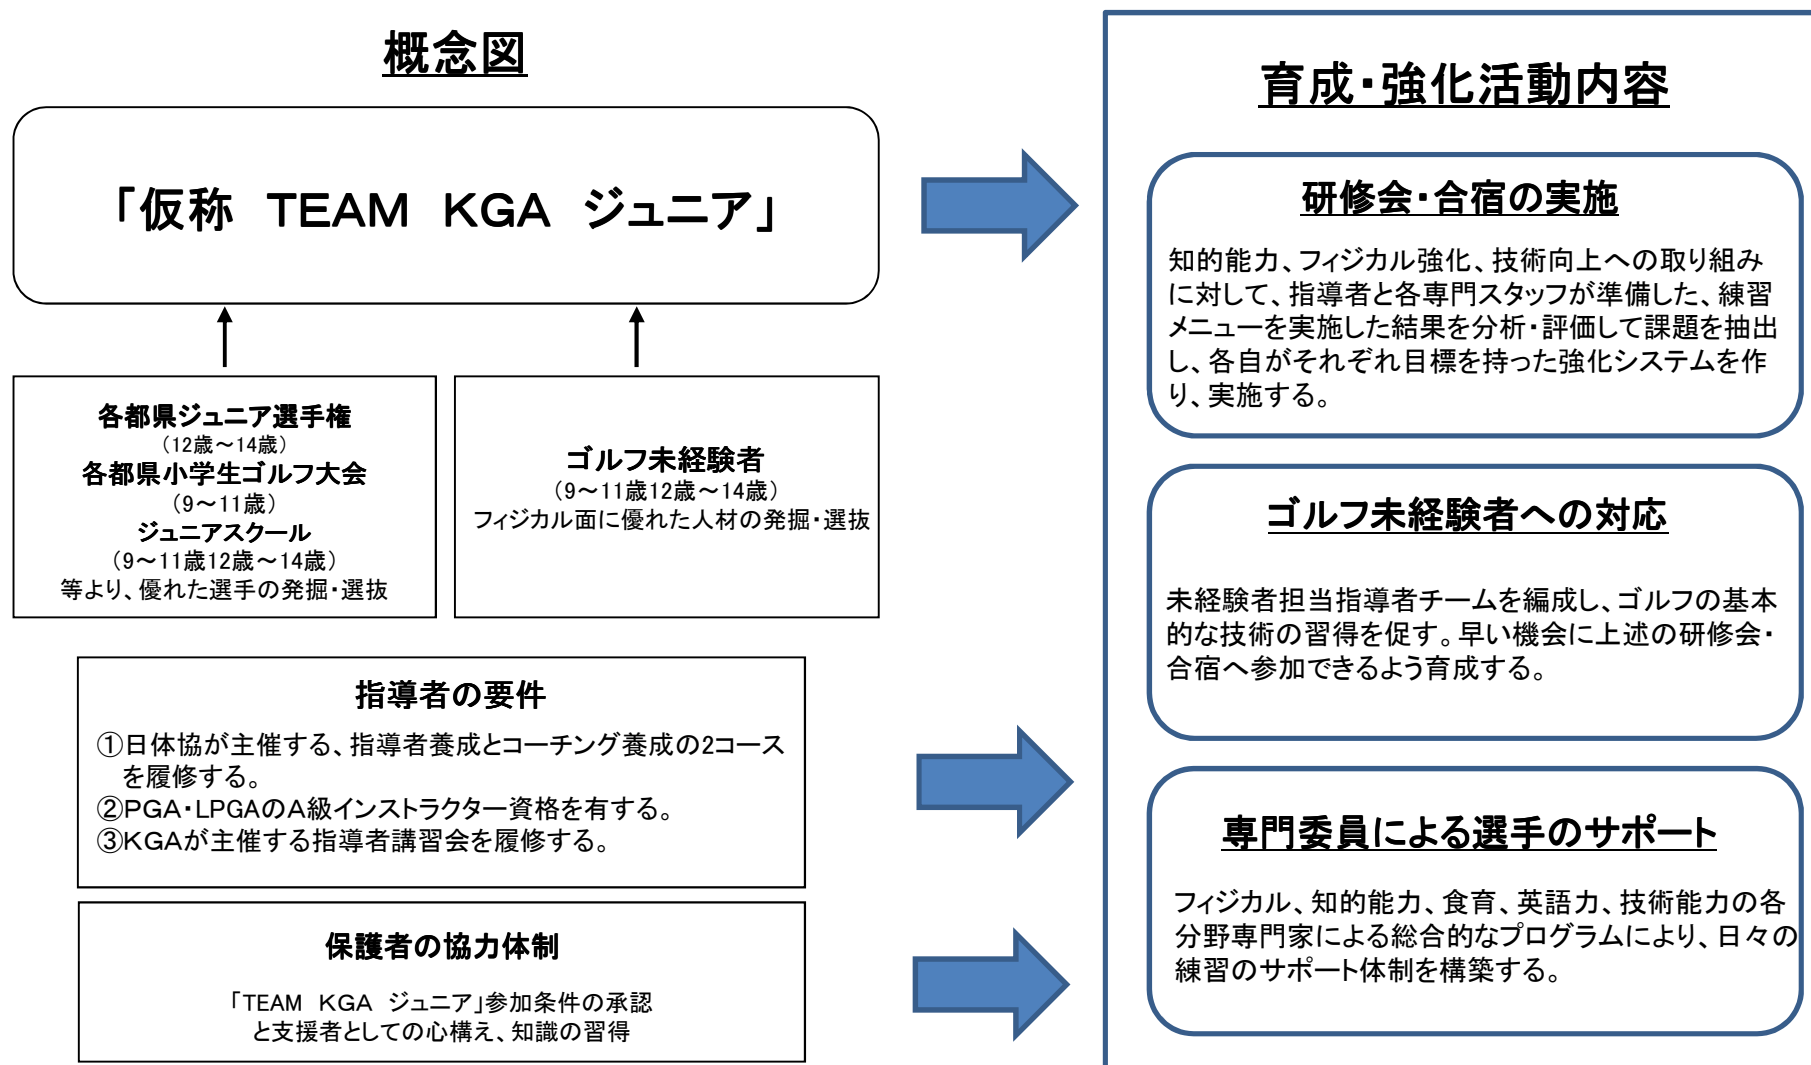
概念図

「仮称　TEAM　KGA　ジュニア」

各都県ジュニア選手権
（12歳～14歳）
各都県小学生ゴルフ大会
（9～11歳）
ジュニアスクール
（9～11歳12歳～14歳）
等より、優れた選手の発掘・選抜

ゴルフ未経験者
（9～11歳12歳～14歳）
フィジカル面に優れた人材の発掘・選抜

指導者の要件
①日体協が主催する、指導者養成とコーチング養成の2コースを履修する。
②PGA・LPGAのA級インストラクター資格を有する。
③KGAが主催する指導者講習会を履修する。

保護者の協力体制
「TEAM　KGA　ジュニア」参加条件の承認と支援者としての心構え、知識の習得

育成・強化活動内容

研修会・合宿の実施
知的能力、フィジカル強化、技術向上への取り組みに対して、指導者と各専門スタッフが準備した、練習メニューを実施した結果を分析・評価して課題を抽出し、各自がそれぞれ目標を持った強化システムを作り、実施する。

ゴルフ未経験者への対応
未経験者担当指導者チームを編成し、ゴルフの基本的な技術の習得を促す。早い機会に上述の研修会・合宿へ参加できるよう育成する。

専門委員による選手のサポート
フィジカル、知的能力、食育、英語力、技術能力の各分野専門家による総合的なプログラムにより、日々の練習のサポート体制を構築する。